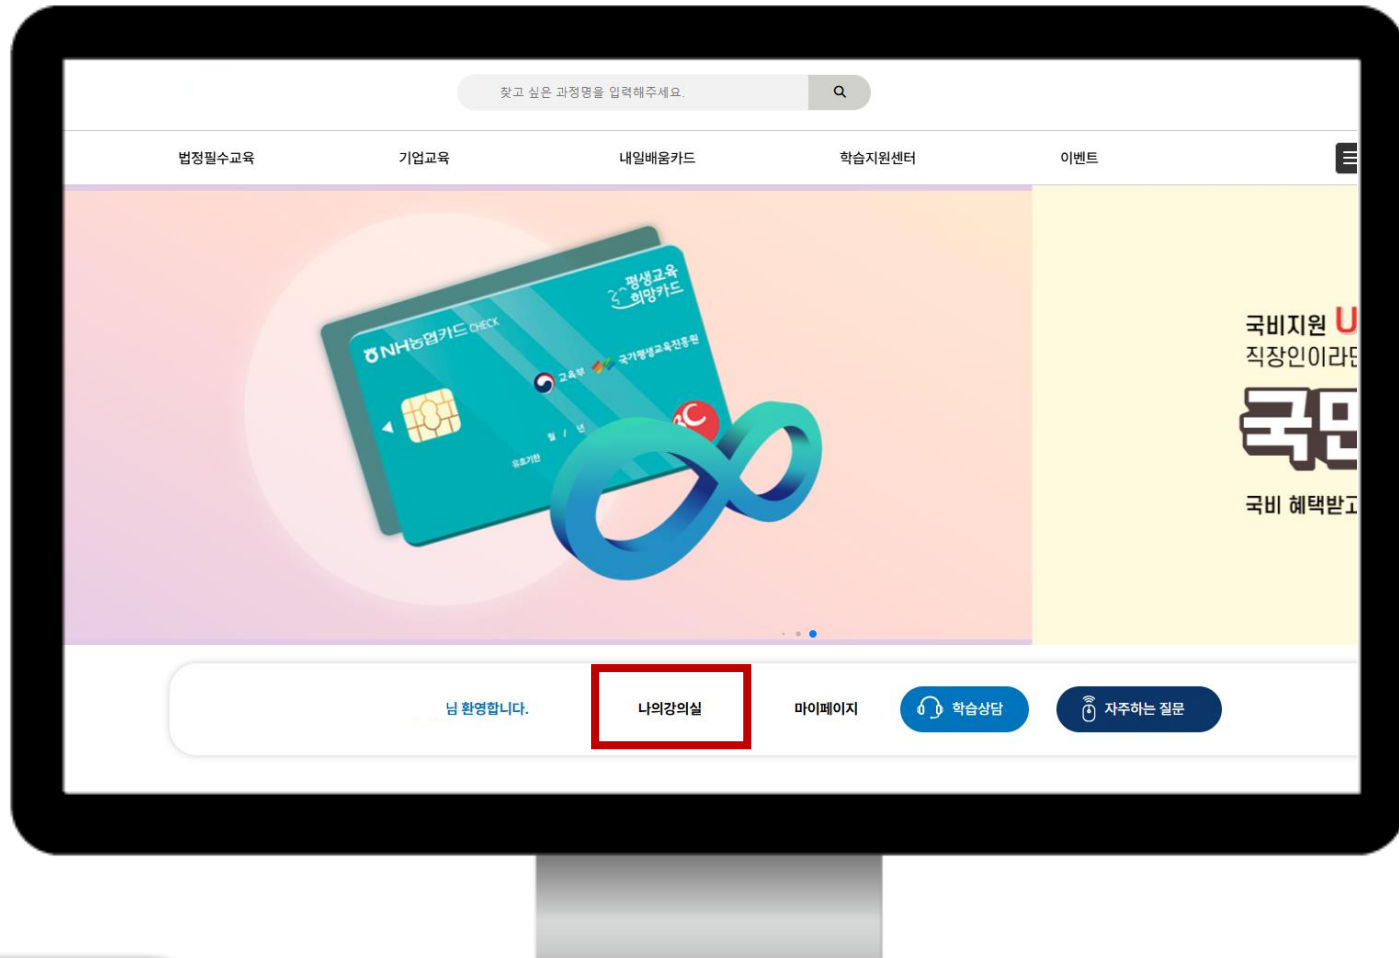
찾고 싶은 과정명을 입력해주세요.

법정필수교육 기업교육 내일배움카드 학습지원센터 이벤트

NH농협카드 CHECK
평생교육 희망카드
교육부 국가평생교육진흥원
월 / 년
유효기한

국비지원 U
직장인이라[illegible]
국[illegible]
국비 혜택받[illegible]

님 환영합니다.
나의강의실
마이페이지
학습상담
자주하는 질문